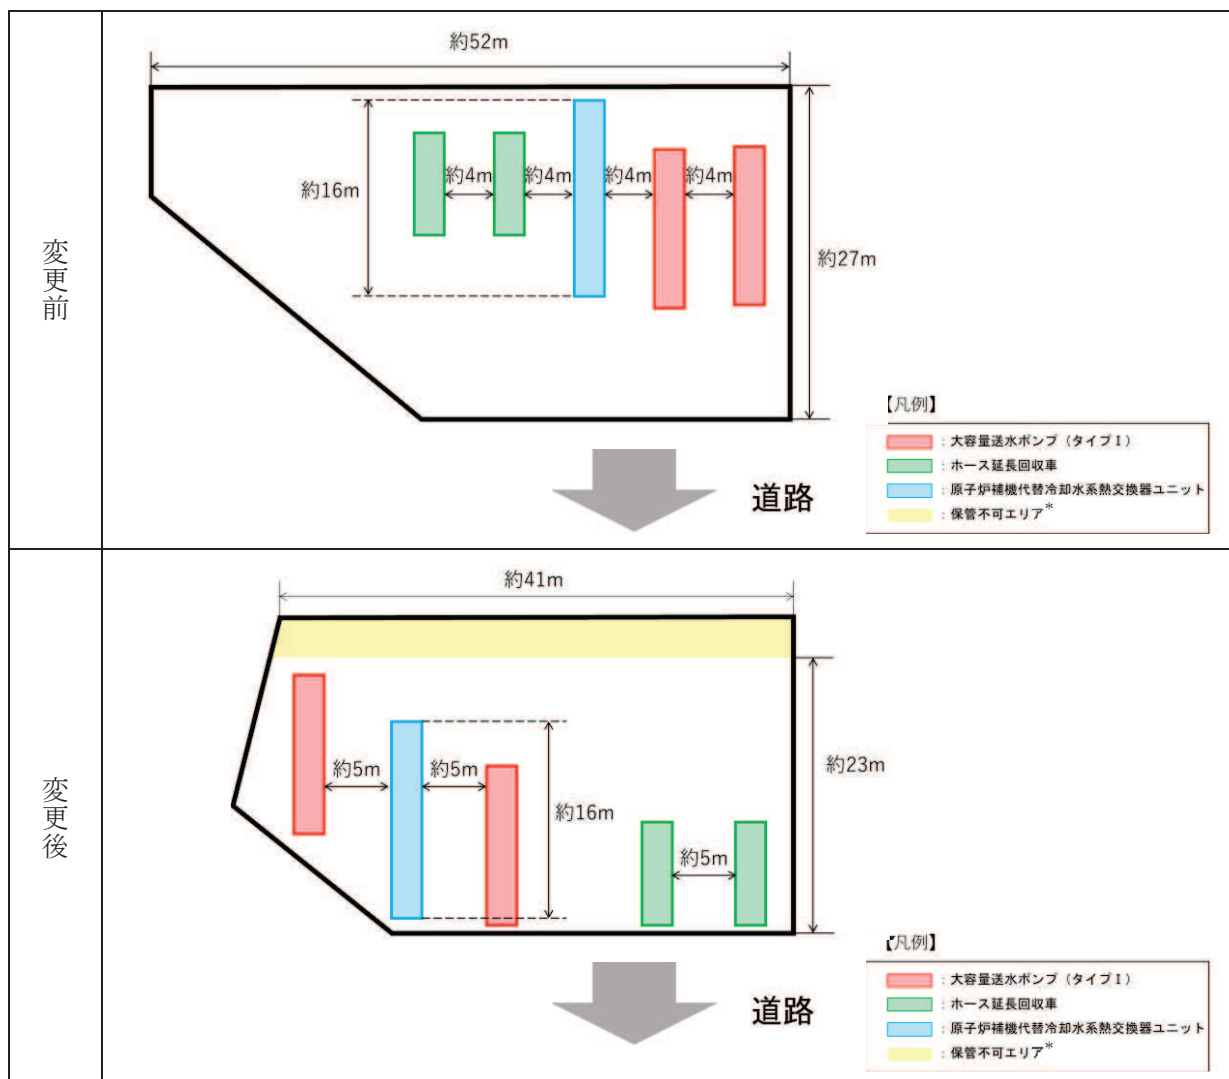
| 変更前 | 約52m<br>約16m<br>約4m 約4m 約4m 約4m<br>約27m<br>道路<br>【凡例】<br>：大容量送水ポンプ（タイプⅠ）<br>：ホース延長回収車<br>：原子炉補機代替冷却水系熱交換器ユニット<br>：保管不可エリア* |
|---|---|
| 変更後 | 約41m<br>約5m 約5m<br>約16m<br>約23m<br>約5m<br>道路<br>【凡例】<br>：大容量送水ポンプ（タイプⅠ）<br>：ホース延長回収車<br>：原子炉補機代替冷却水系熱交換器ユニット<br>：保管不可エリア* |